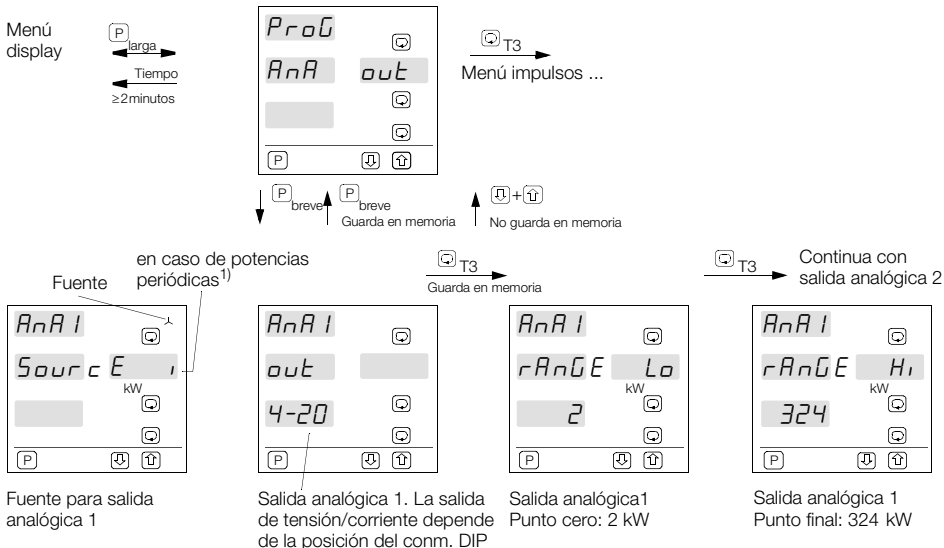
Menú display

P larga

Tiempo ≥2minutos

ProG
AnA out
P

T3

Menú impulsos ...

P breve

P breve Guarda en memoria

+ No guarda en memoria

Fuente

en caso de potencias periódicas$^{1)}$

T3 Guarda en memoria

T3

Continua con salida analógica 2

AnA 1
Sourc E 1
kW
P

AnA 1
out
4-20
P

AnA 1
rAnGE Lo
kW
2
P

AnA 1
rAnGE Hi
kW
324
P

Fuente para salida analógica 1

Salida analógica 1. La salida de tensión/corriente depende de la posición del conm. DIP

Salida analógica1 Punto cero: 2 kW

Salida analógica 1 Punto final: 324 kW